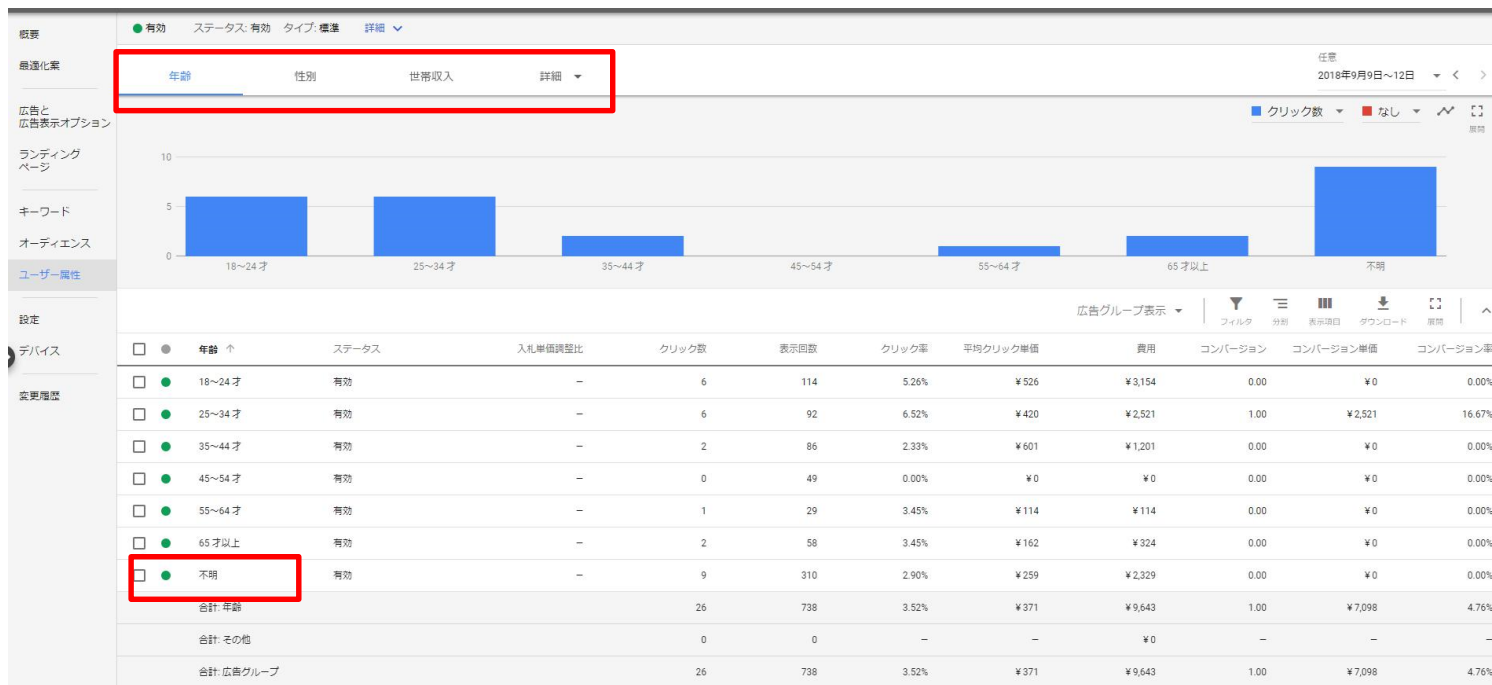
概要
最適化案
広告と広告表示オプション
ランディングページ
キーワード
オーディエンス
ユーザー属性
設定
デバイス
変更履歴

有効 ステータス: 有効 タイプ: 標準 詳細

年齢 性別 世帯収入 詳細

任意
2018年9月9日～12日

クリック数 なし 展開

10
5
0
18～24才 25～34才 35～44才 45～54才 55～64才 65才以上 不明

広告グループ表示 フィルタ 分割 表示項目 ダウンロード 展開

| 年齢 | ステータス | 入札単価調整比 | クリック数 | 表示回数 | クリック率 | 平均クリック単価 | 費用 | コンバージョン | コンバージョン単価 | コンバージョン率 |
|---|---|---|---|---|---|---|---|---|---|---|
| 18～24才 | 有効 | – | 6 | 114 | 5.26% | ¥526 | ¥3,154 | 0.00 | ¥0 | 0.00% |
| 25～34才 | 有効 | – | 6 | 92 | 6.52% | ¥420 | ¥2,521 | 1.00 | ¥2,521 | 16.67% |
| 35～44才 | 有効 | – | 2 | 86 | 2.33% | ¥601 | ¥1,201 | 0.00 | ¥0 | 0.00% |
| 45～54才 | 有効 | – | 0 | 49 | 0.00% | ¥0 | ¥0 | 0.00 | ¥0 | 0.00% |
| 55～64才 | 有効 | – | 1 | 29 | 3.45% | ¥114 | ¥114 | 0.00 | ¥0 | 0.00% |
| 65才以上 | 有効 | – | 2 | 58 | 3.45% | ¥162 | ¥324 | 0.00 | ¥0 | 0.00% |
| 不明 | 有効 | – | 9 | 310 | 2.90% | ¥259 | ¥2,329 | 0.00 | ¥0 | 0.00% |
| 合計: 年齢 | | | 26 | 738 | 3.52% | ¥371 | ¥9,643 | 1.00 | ¥7,098 | 4.76% |
| 合計: その他 | | | 0 | 0 | – | – | ¥0 | – | – | – |
| 合計: 広告グループ | | | 26 | 738 | 3.52% | ¥371 | ¥9,643 | 1.00 | ¥7,098 | 4.76% |